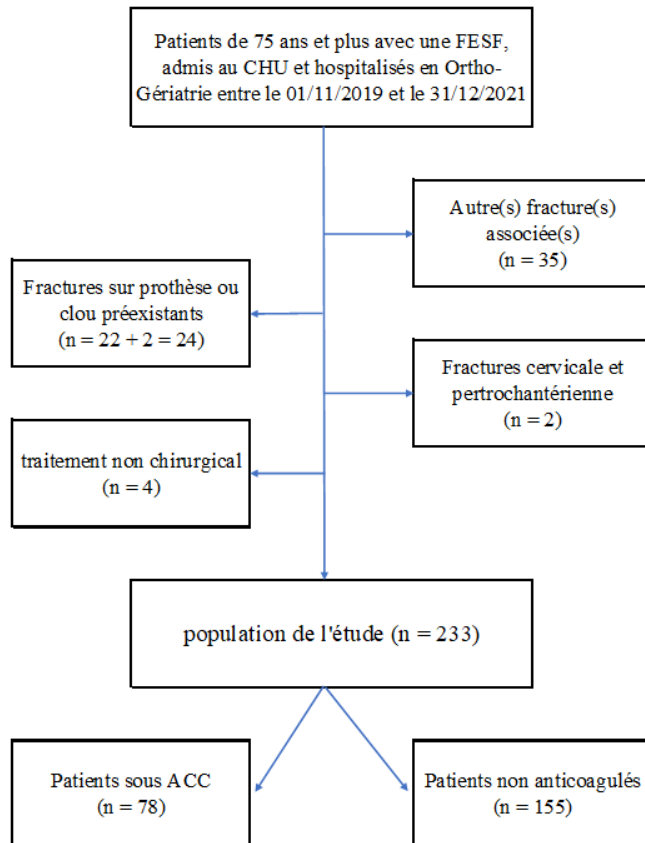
Patients de 75 ans et plus avec une FESF, admis au CHU et hospitalisés en Ortho-Gériatrie entre le 01/11/2019 et le 31/12/2021

Autre(s) fracture(s) associée(s)
(n = 35)

Fractures sur prothèse ou clou préexistants
(n = 22 + 2 = 24)

Fractures cervicale et pertrochantérienne
(n = 2)

traitement non chirurgical
(n = 4)

population de l'étude (n = 233)

Patients sous ACC
(n = 78)

Patients non anticoagulés
(n = 155)